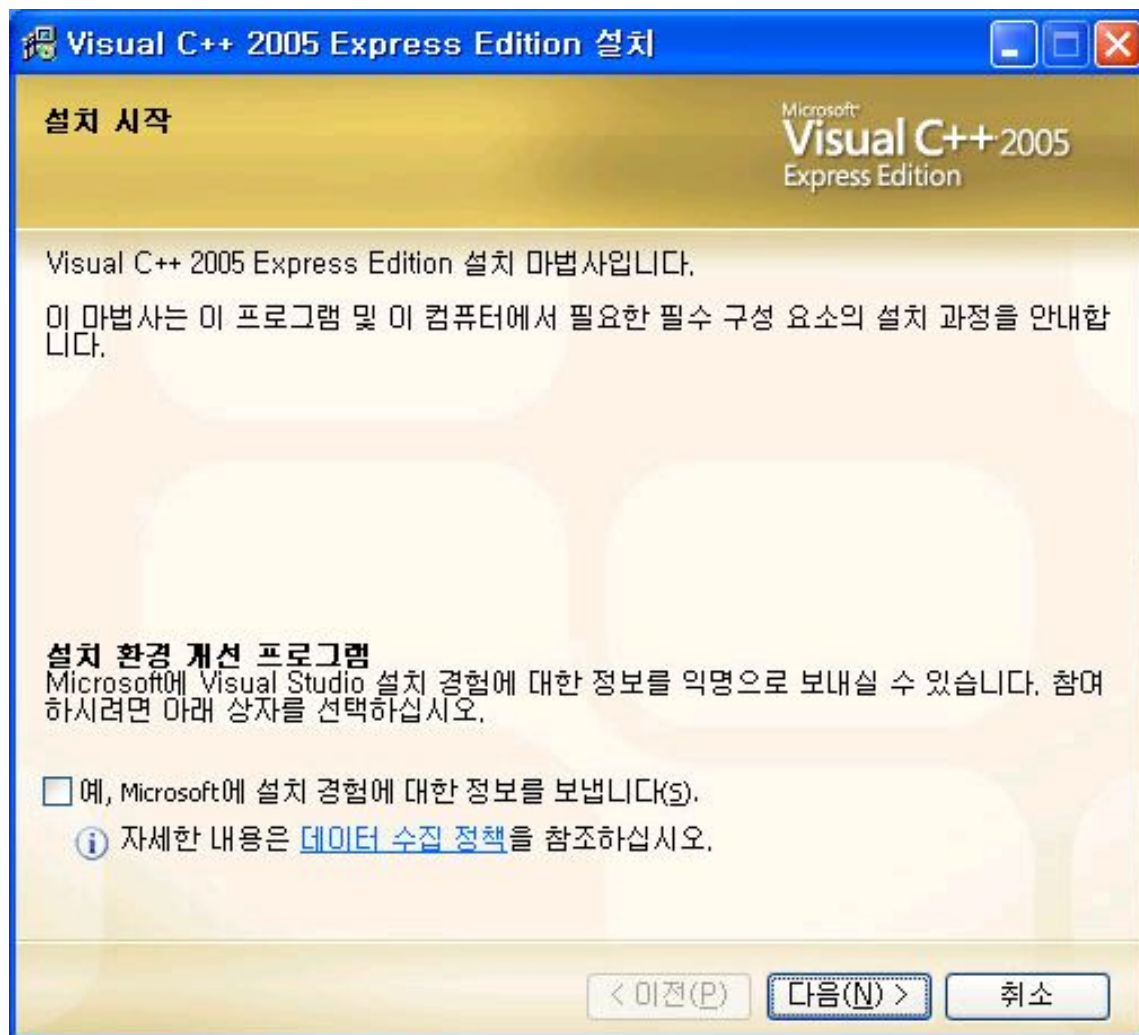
Visual C++ 2005 Express Edition 설치

설치 시작

Microsoft Visual C++ 2005 Express Edition

Visual C++ 2005 Express Edition 설치 마법사입니다.

이 마법사는 이 프로그램 및 이 컴퓨터에서 필요한 필수 구성 요소의 설치 과정을 안내합니다.

설치 환경 개선 프로그램
Microsoft에 Visual Studio 설치 경험에 대한 정보를 익명으로 보내실 수 있습니다. 참여하시려면 아래 상자를 선택하십시오.

예, Microsoft에 설치 경험에 대한 정보를 보냅니다(S).

자세한 내용은 데이터 수집 정책을 참조하십시오.

< 이전(P) 다음(N) > 취소